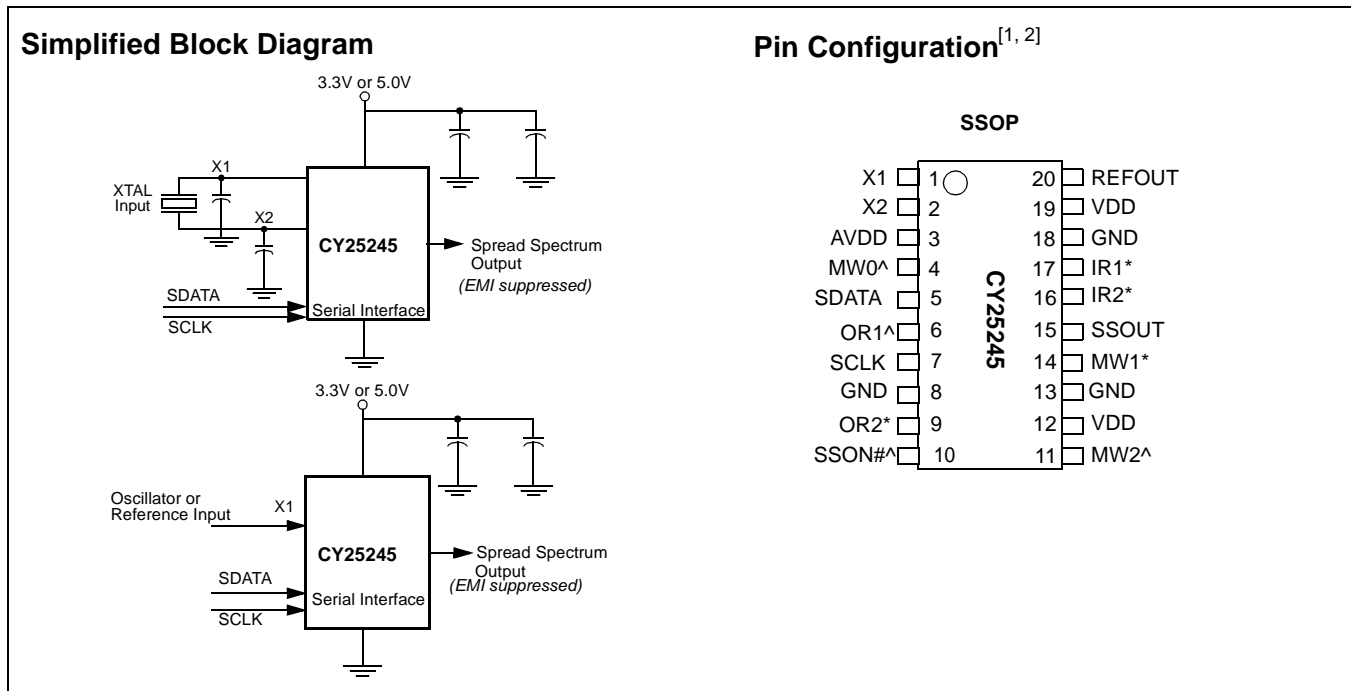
Simplified Block Diagram

3.3V or 5.0V

X1

XTAL Input

X2

CY25245

Spread Spectrum Output
(EMI suppressed)

SDATA

SCLK

Serial Interface

3.3V or 5.0V

Oscillator or Reference Input

X1

CY25245

Spread Spectrum Output
(EMI suppressed)

SDATA

SCLK

Serial Interface

Pin Configuration$^{[1, 2]}$

SSOP

CY25245

| | | | |
|---|---|---|---|
| X1 | 1 | 20 | REFOUT |
| X2 | 2 | 19 | VDD |
| AVDD | 3 | 18 | GND |
| MW0^ | 4 | 17 | IR1* |
| SDATA | 5 | 16 | IR2* |
| OR1^ | 6 | 15 | SSOUT |
| SCLK | 7 | 14 | MW1* |
| GND | 8 | 13 | GND |
| OR2* | 9 | 12 | VDD |
| SSON#^ | 10 | 11 | MW2^ |